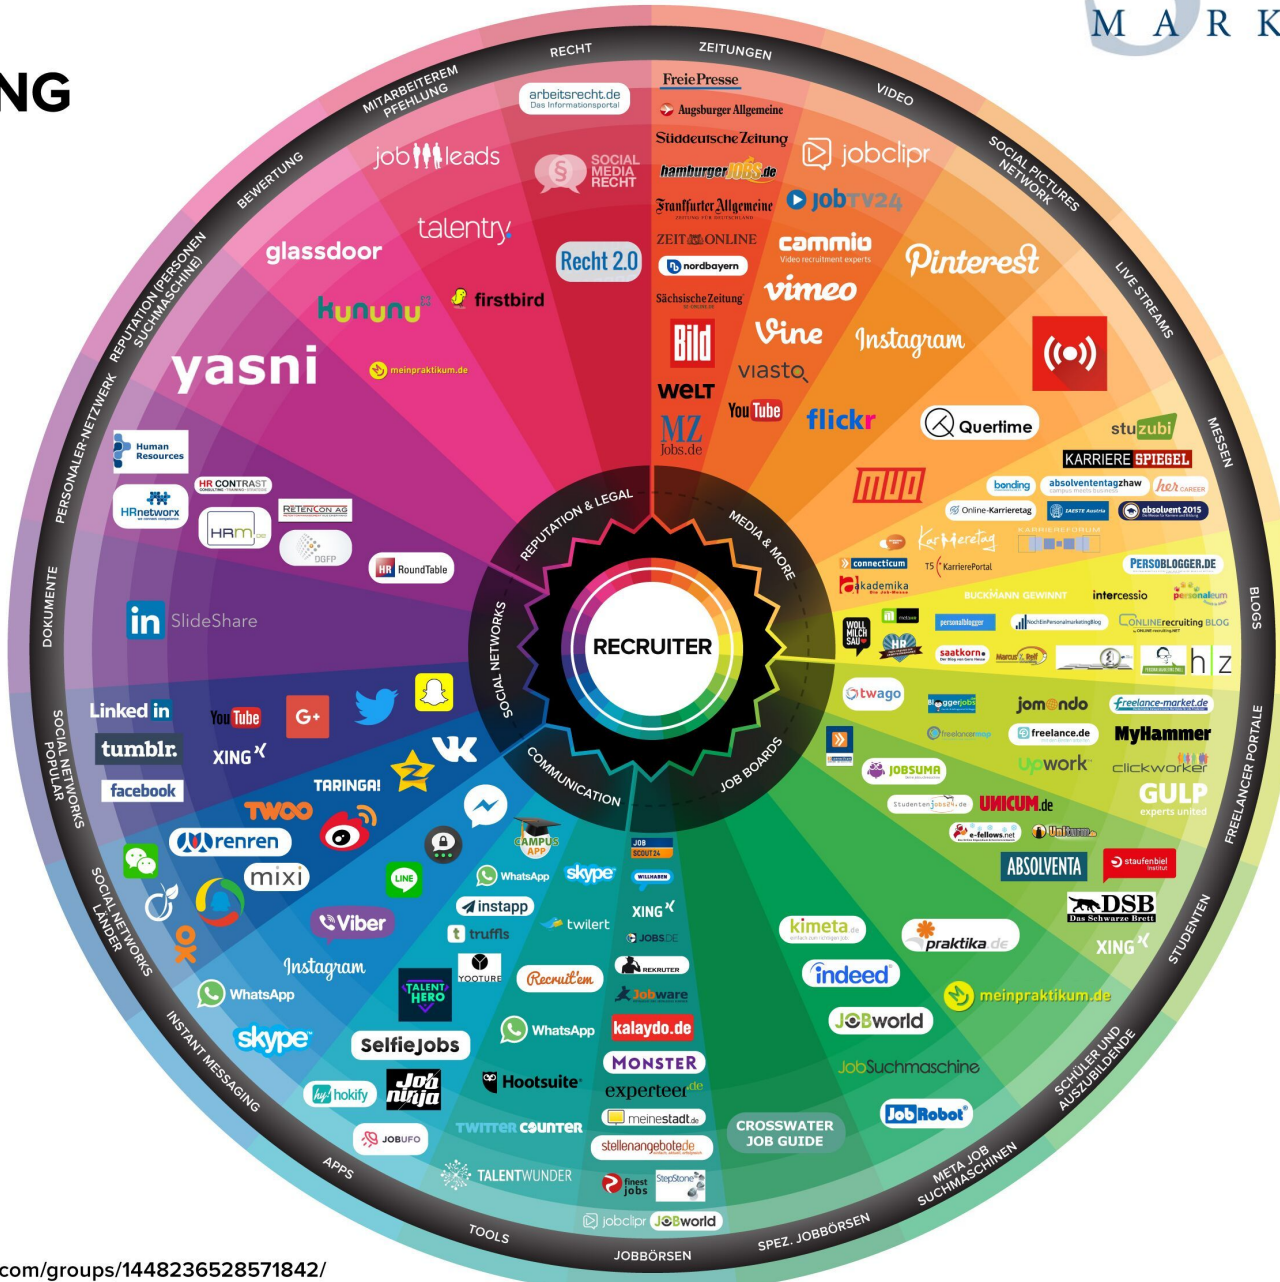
NG

M A R K

RECHT
ZEITUNGEN
VIDEO
SOCIAL PICTURES NETWORK
LIVE STREAMS
MESSEN
BLOGS
FREELANCER PORTALE
STUDENTEN
SCHÜLER UND AUSZUBILDENDE
META JOB SUCHMASCHINEN
SPEZ. JOBBÖRSEN
JOBBÖRSEN
TOOLS
APPS
INSTANT MESSAGING
SOCIAL NETWORKS LÄNDER
SOCIAL NETWORKS POPULAR
DOKUMENTE
PERSONALER-NETZWERK
REPUTATION (PERSONEN SUCHMASCHINE)
BEWERTUNG
MITARBEITEREMPFEHLUNG

RECRUITER
REPUTATION & LEGAL
MEDIA & MORE
JOB BOARDS
COMMUNICATION
SOCIAL NETWORKS

arbeitsrecht.de Das Informationsportal
jobleads
SOCIAL MEDIA RECHT
talentry
glassdoor
Recht 2.0
kununu
firstbird
yasni
meinpraktikum.de

Freie Presse
Augsburger Allgemeine
Süddeutsche Zeitung
hamburger JOBS.de
Frankfurter Allgemeine
ZEIT ONLINE
nordbayern
Sächsische Zeitung
Bild
WELT
MZ Jobs.de
jobclip
jobTV24
cammio Video recruitment experts
vimeo
Vine
viasto
YouTube
flickr
Pinterest
Instagram
Quertime
stuzubi

Human Resources
HR CONTRAST
HRnetworx
HRM.de
RETENCON AG
DGFP
RoundTable
in SlideShare

KARRIERE SPIEGEL
MUD
bonding
absolvententagzhaw
her CAREER
Online-Karrieretag
absolvent 2015
Karrieretag
KARRIEREFORUM
connecticum
KarrierePortal
akademika
PERSOBLOGGER.DE
BUCKMANN GEWINNT
intercessio
personaleum
personalblogger
ONLINErecruiting BLOG
saatkorn
h z

LinkedIn
YouTube
G+
tumblr.
XING
facebook
TARINGA!
TWOO
renren
mixi
Viber
LINE
Instagram
WhatsApp
skype
hokify
JOBUFO
TALENT HERO
SelfieJobs
Job ninja
CAMPUS APP
WhatsApp
skype
instapp
twilert
truffls
YOOTURE
Recruit'em
WhatsApp
Hootsuite
TWITTER COUNTER
TALENTWUNDER
JOBSCOUT24
XING
JOBS.DE
REKRUTER
Jobware
kalaydo.de
MONSTER
experteer.de
meinestadt.de
stellenangebote.de
finest jobs
StepStone
jobclipr
JOBworld
CROSSWATER JOB GUIDE

twago
bloggerjobs
jomondo
freelance-market.de
freelancermap
freelance.de
MyHammer
JOBSUMA
upwork
clickworker
GULP experts united
Studentenjobs24.de
UNICUM.de
e-fellows.net
Unicum
ABSOLVENTA
staufenbiel Institut
DSB Das Schwarze Brett
XING
kimeta.de
praktika.de
indeed
meinpraktikum.de
JOBworld
JobSuchmaschine
JobRobot

com/groups/1448236528571842/